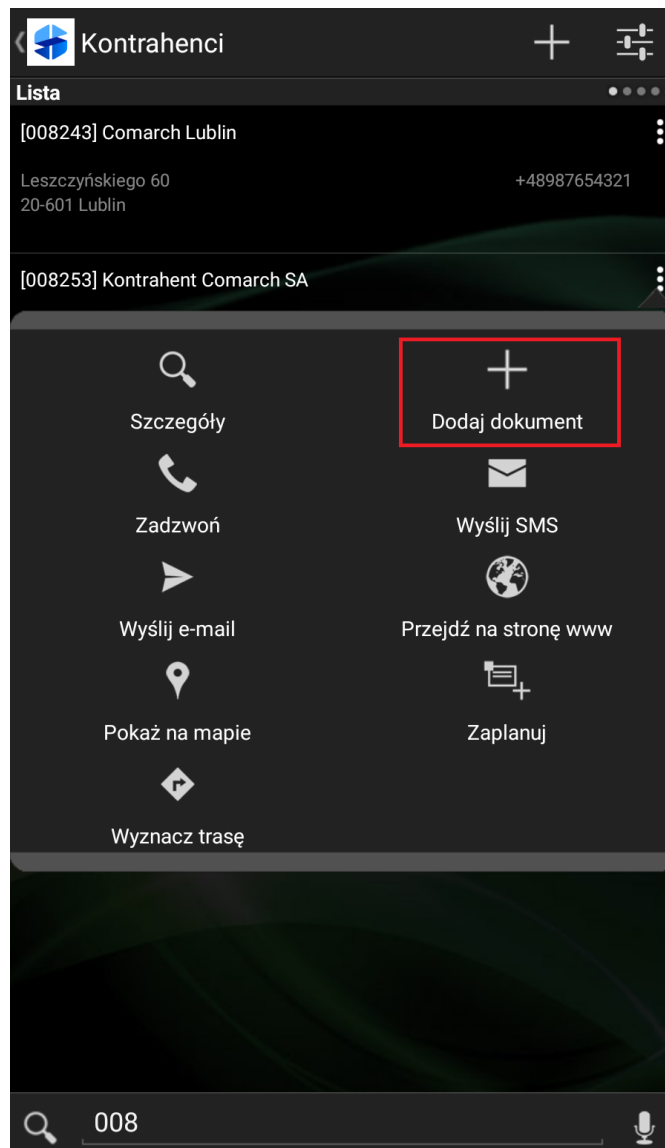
Kontrahenci

Lista

[008243] Comarch Lublin

Leszczyńskiego 60
20-601 Lublin

+48987654321

[008253] Kontrahent Comarch SA

Szczegóły

Dodaj dokument

Zadzwoń

Wyślij SMS

Wyślij e-mail

Przejdź na stronę www

Pokaż na mapie

Zaplanuj

Wyznacz trasę

008